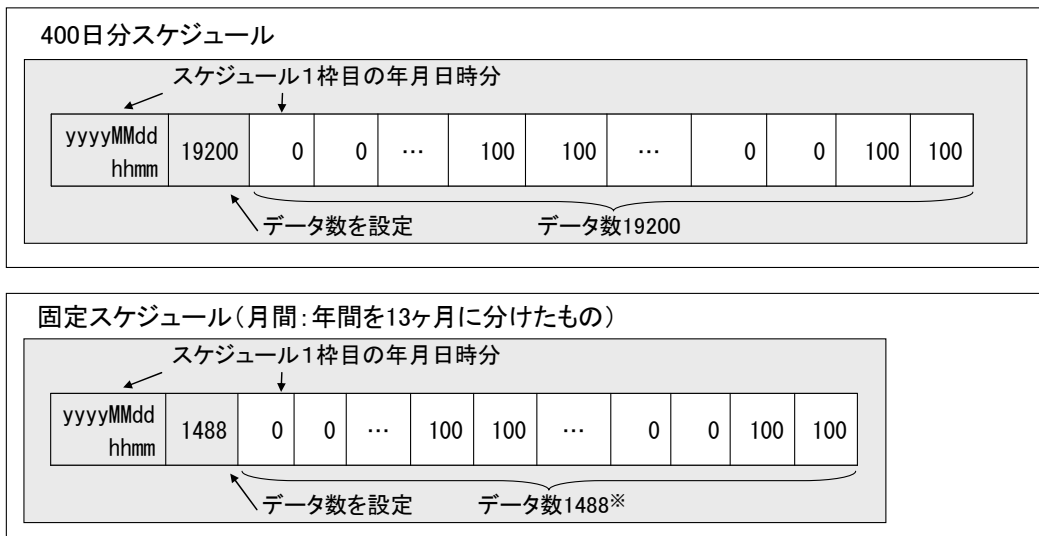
400日分スケジュール

スケジュール1枠目の年月日時分

| yyyyMMdd hhmm | 19200 | 0 | 0 | … | 100 | 100 | … | 0 | 0 | 100 | 100 |
|---|---|---|---|---|---|---|---|---|---|---|---|

データ数を設定

データ数19200

固定スケジュール（月間：年間を13ヶ月に分けたもの）

スケジュール1枠目の年月日時分

| yyyyMMdd hhmm | 1488 | 0 | 0 | … | 100 | 100 | … | 0 | 0 | 100 | 100 |
|---|---|---|---|---|---|---|---|---|---|---|---|

データ数を設定

データ数1488※